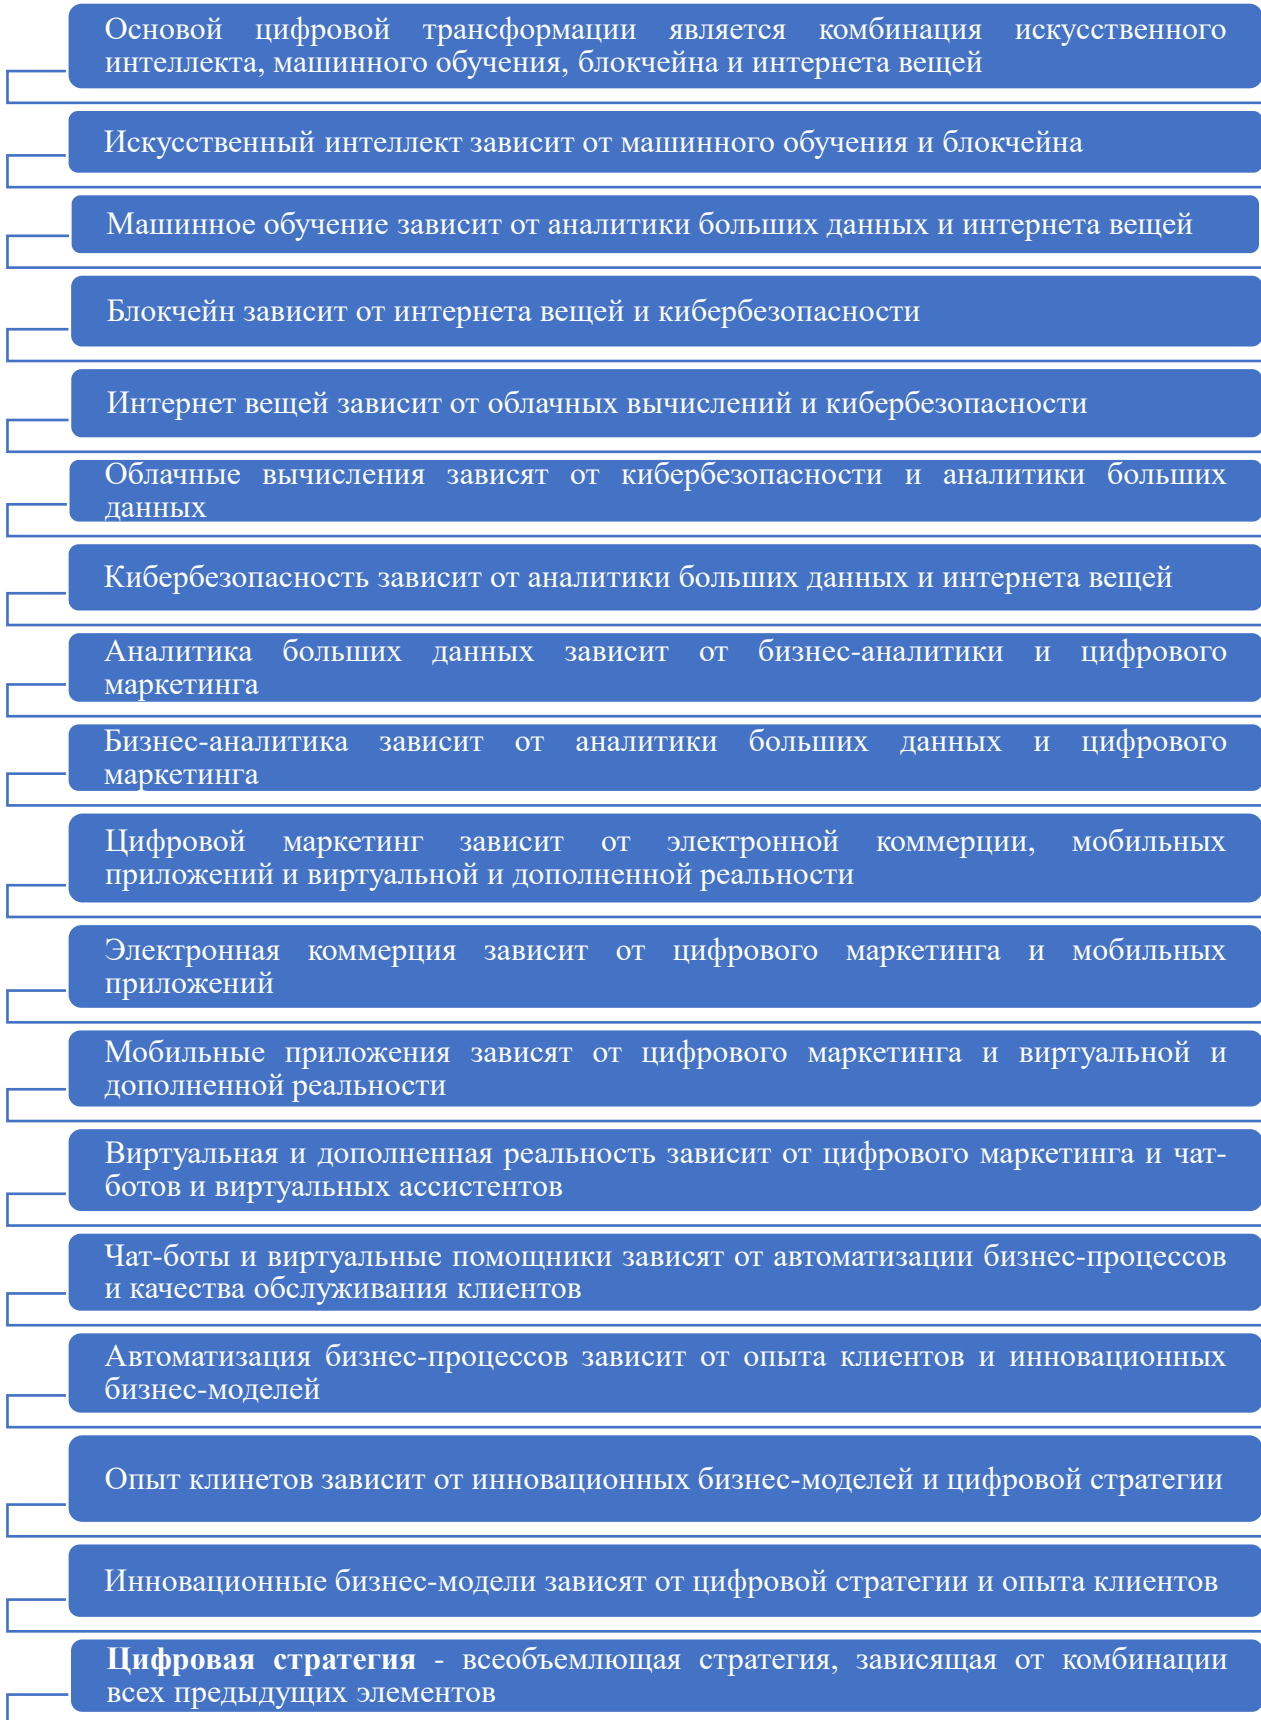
Основой цифровой трансформации является комбинация искусственного интеллекта, машинного обучения, блокчейна и интернета вещей

Искусственный интеллект зависит от машинного обучения и блокчейна

Машинное обучение зависит от аналитики больших данных и интернета вещей

Блокчейн зависит от интернета вещей и кибербезопасности

Интернет вещей зависит от облачных вычислений и кибербезопасности

Облачные вычисления зависят от кибербезопасности и аналитики больших данных

Кибербезопасность зависит от аналитики больших данных и интернета вещей

Аналитика больших данных зависит от бизнес-аналитики и цифрового маркетинга

Бизнес-аналитика зависит от аналитики больших данных и цифрового маркетинга

Цифровой маркетинг зависит от электронной коммерции, мобильных приложений и виртуальной и дополненной реальности

Электронная коммерция зависит от цифрового маркетинга и мобильных приложений

Мобильные приложения зависят от цифрового маркетинга и виртуальной и дополненной реальности

Виртуальная и дополненная реальность зависит от цифрового маркетинга и чат-ботов и виртуальных ассистентов

Чат-боты и виртуальные помощники зависят от автоматизации бизнес-процессов и качества обслуживания клиентов

Автоматизация бизнес-процессов зависит от опыта клиентов и инновационных бизнес-моделей

Опыт клинетов зависит от инновационных бизнес-моделей и цифровой стратегии

Инновационные бизнес-модели зависят от цифровой стратегии и опыта клиентов

**Цифровая стратегия** - всеобъемлющая стратегия, зависящая от комбинации всех предыдущих элементов